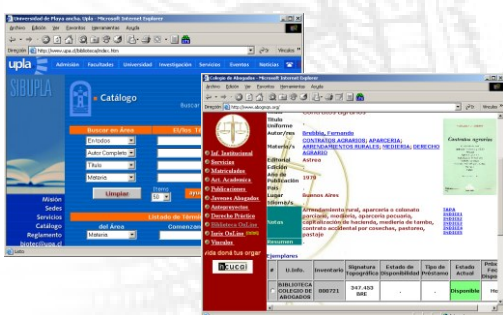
Universidad de Playa Ancha, Upla - Microsoft Internet Explorer
Archivo Edición Ver Favoritos Herramientas Ayuda
Dirección http://www.upla.cl/biblioteca/index.htm
Vínculos
upla Admisión Facultades Universidad Investigación Servicios Eventos Noticias
SIBUPLA
Catálogo
Buscar en Área
Ingresar
Entidades
Autor Completo
Título
Materia
Limpiar
Listado de Términos
del Área
Materia
Comenzando
Misión
Sedes
Servicios
Catálogo
Reglamento
biutec@upa.cl

Colegio de Abogados - Microsoft Internet Explorer
Archivo Edición Ver Favoritos Herramientas Ayuda
Dirección http://www.abogados.org/
Vínculos
Título Uniforme
Autor/es Brebbia, Fernando
Materia/s CONTRATOS AGRARIOS; APARCERIA; ARRENDAMIENTOS RURALES; MEDIERIA; DERECHO AGRARIO
Editorial Astrea
Edición
Año de Publicación 1979
País Buenos Aires
Lugar
Idioma/s
Notas
Arrendamiento rural, aparcería o colonato parciario, mediería, aparcería pecuaria, capitalización de hacienda, mediería de tambo, contrato accidental por cosechas, pastoreo, pastaje
Resumen
Ejemplares
Inf. Institucional
Servicios
Matriculados
Act. Académica
Publicaciones
Jóvenes Abogados
Autoprotección
Derecho Práctico
Biblioteca OnLine
Juris OnLine
Vínculos
vida donà tus órgan
nuco
Contratos agrarios
| # | U.Info. | Inventario | Signatura Topográfica | Estado de Disponibilidad | Tipo de Préstamo | Estado Actual |
|---|---|---|---|---|---|---|
| 1 | BIBLIOTECA COLEGIO DE ABOGADOS | 000721 | 347.453 BRE | - | - | Disponible |